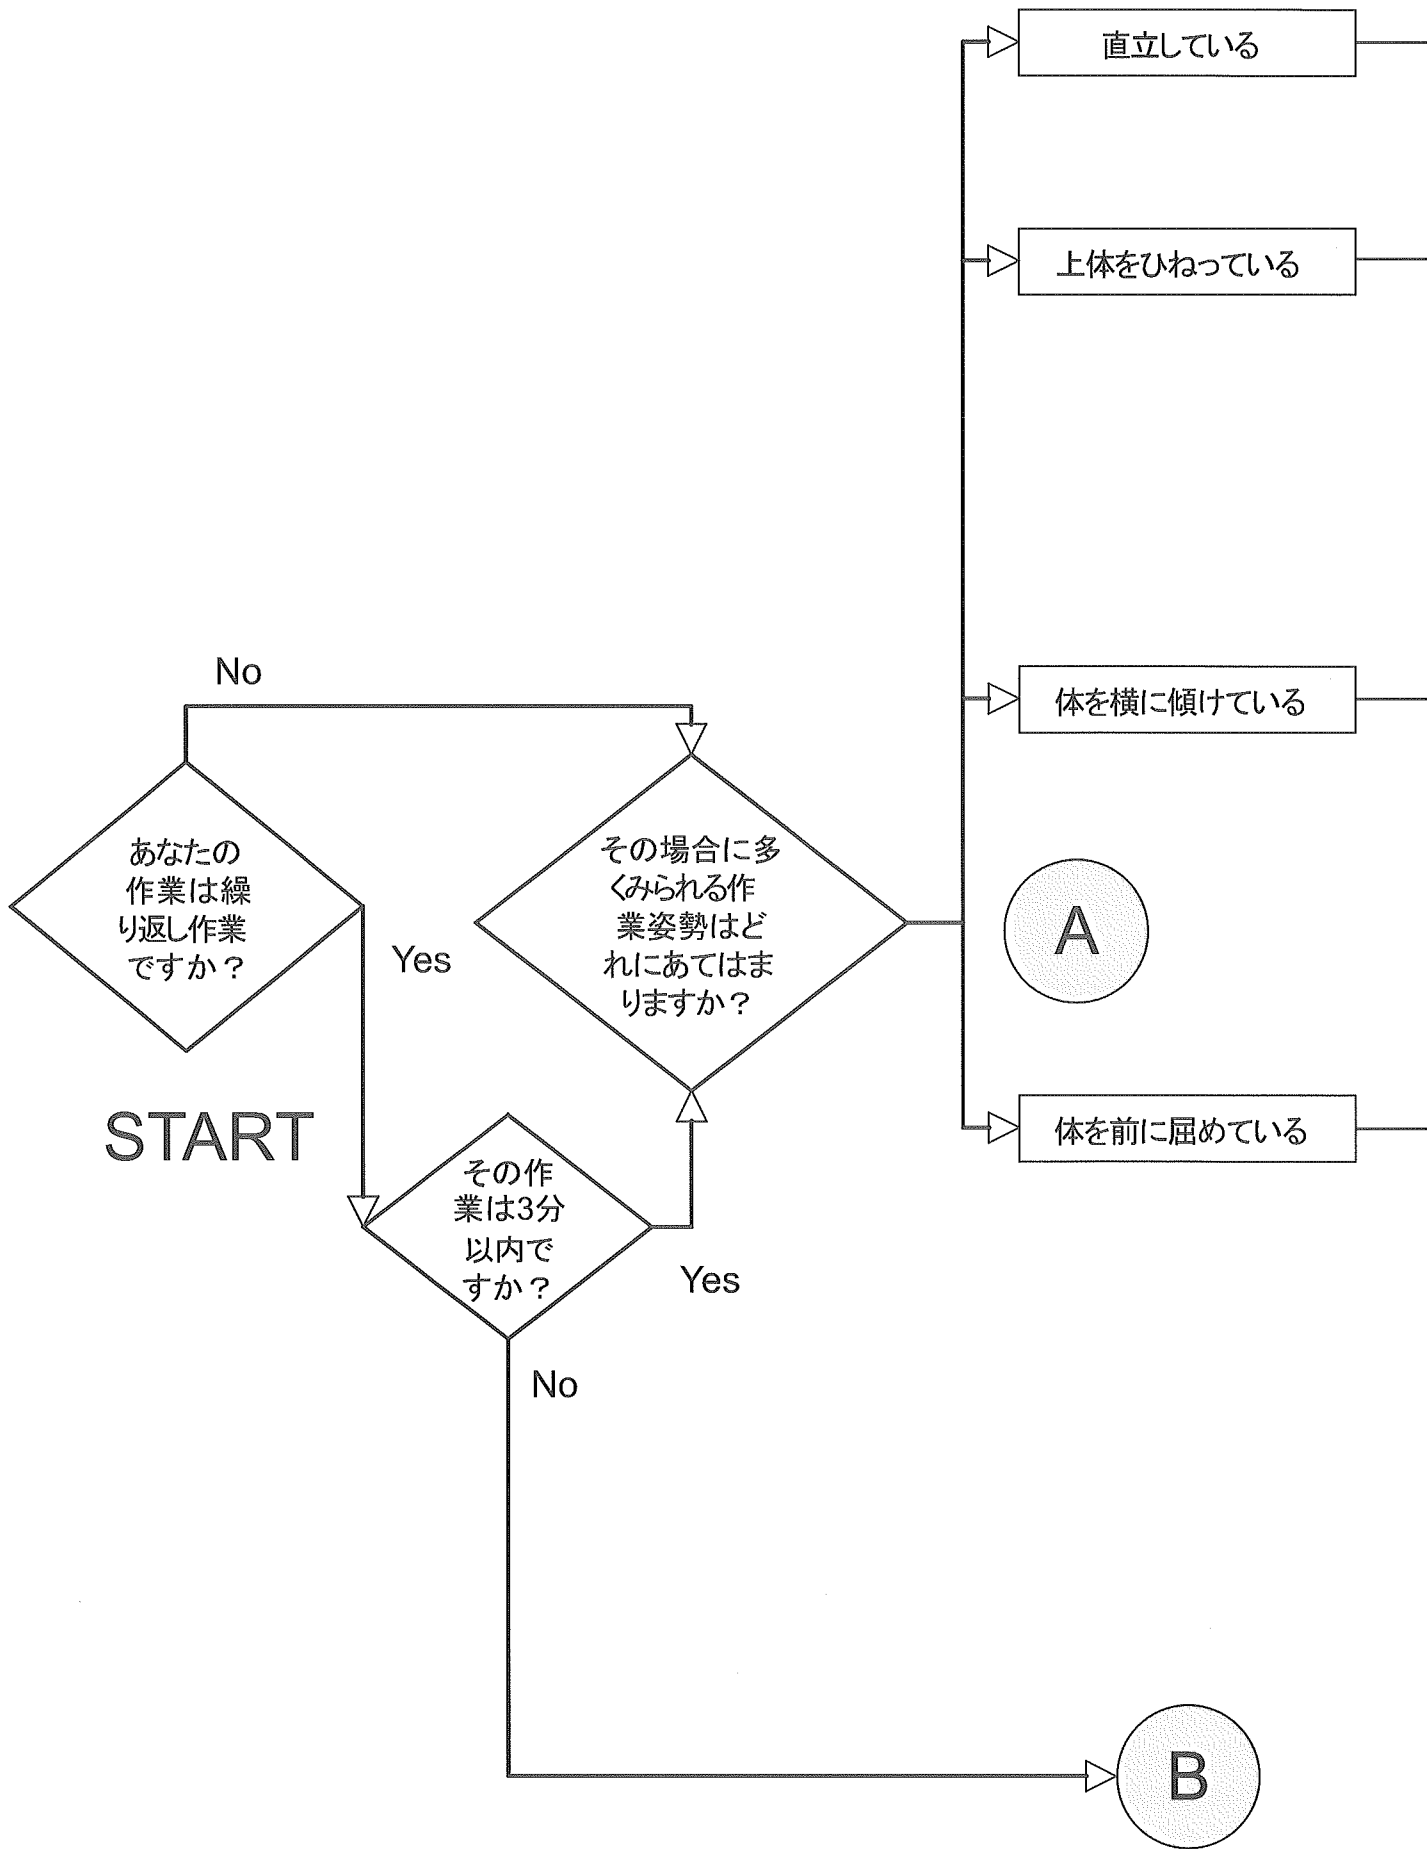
直立している

上体をひねっている

No

体を横に傾けている

あなたの作業は繰り返し作業ですか？

Yes

その場合に多くみられる作業姿勢はどれにあてはまりますか？

A

START

体を前に屈めている

その作業は3分以内ですか？

Yes

No

B